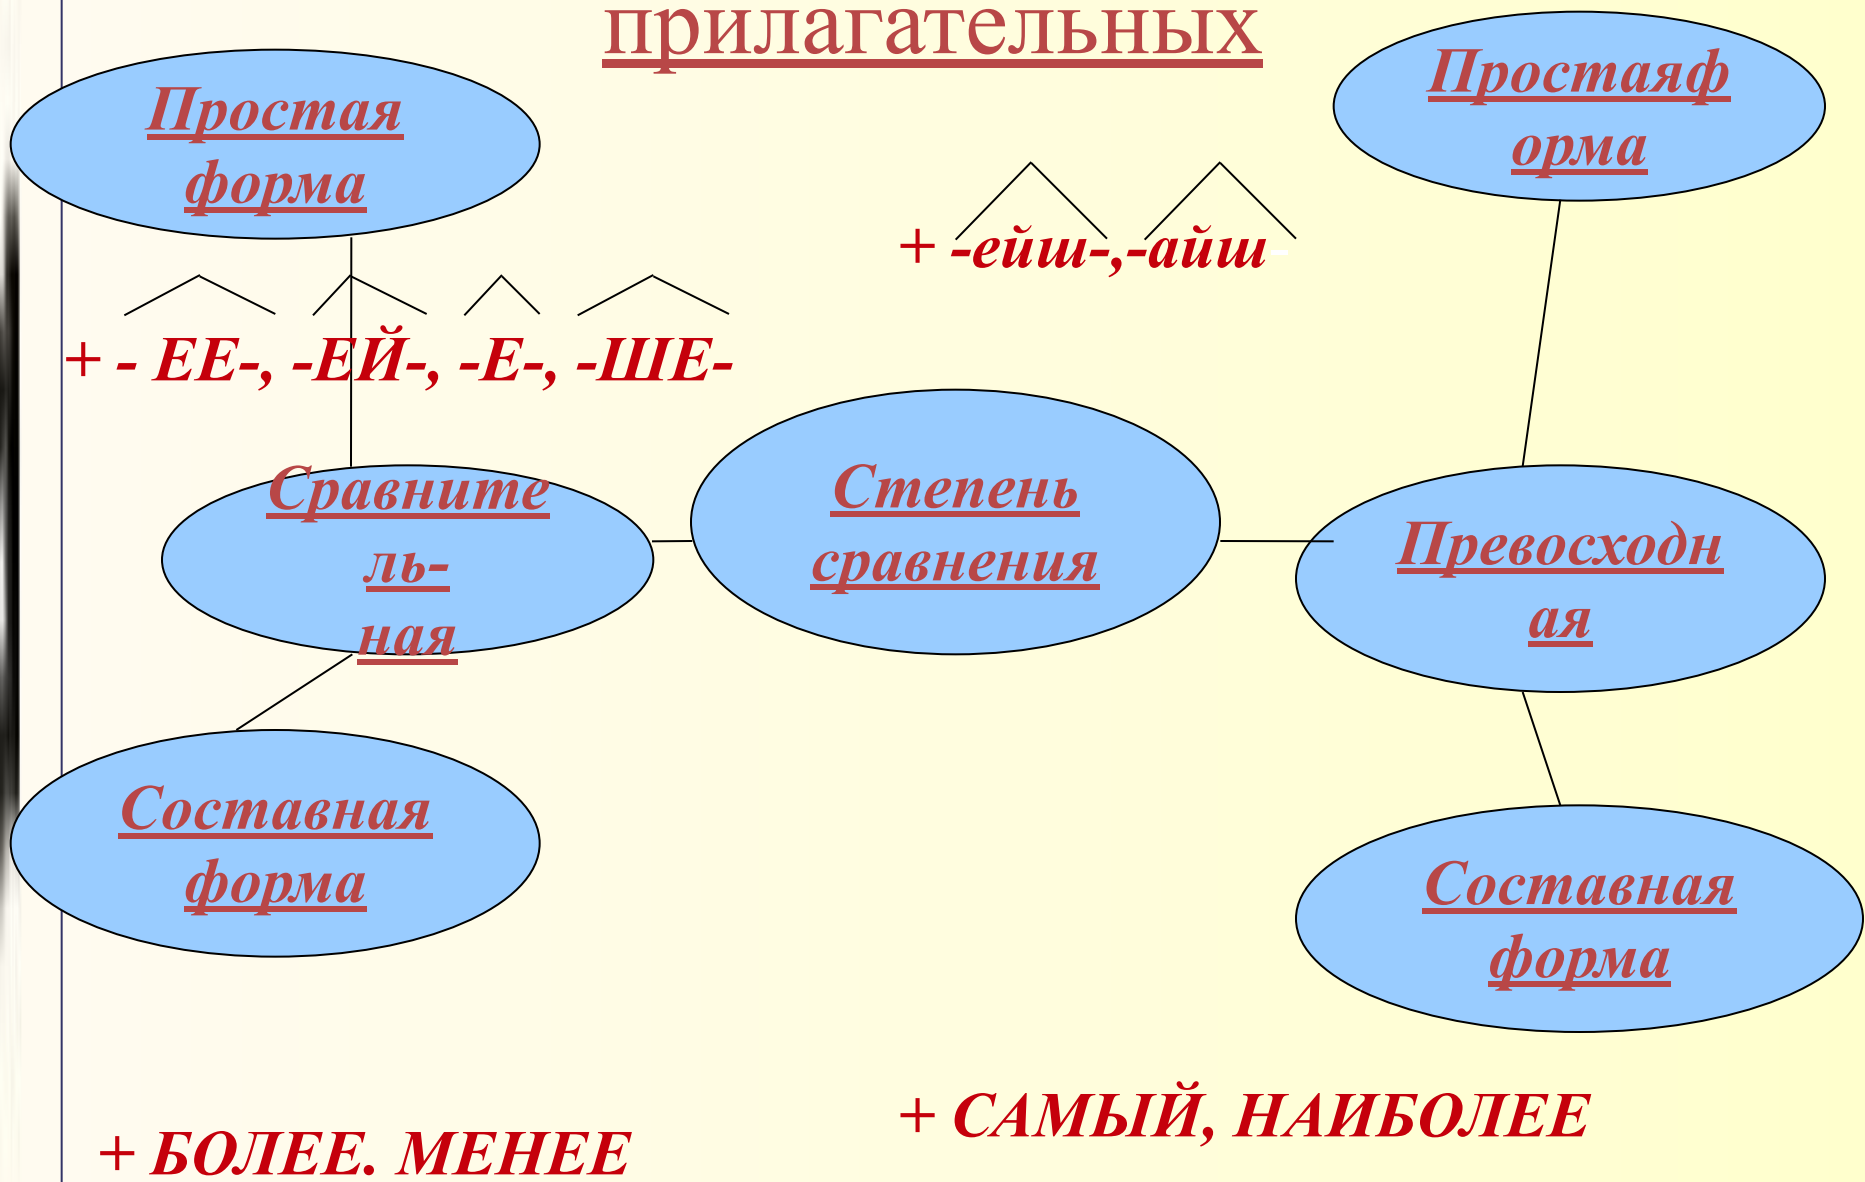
прилагательных

Простая форма

+ - ЕЕ-, -ЕЙ-, -Е-, -ШЕ-

Сравнительная

Составная форма

+ БОЛЕЕ. МЕНЕЕ

Степень сравнения

+ -ейш-,-айш-

Простаяформа

Превосходная

Составная форма

+ САМЫЙ, НАИБОЛЕЕ